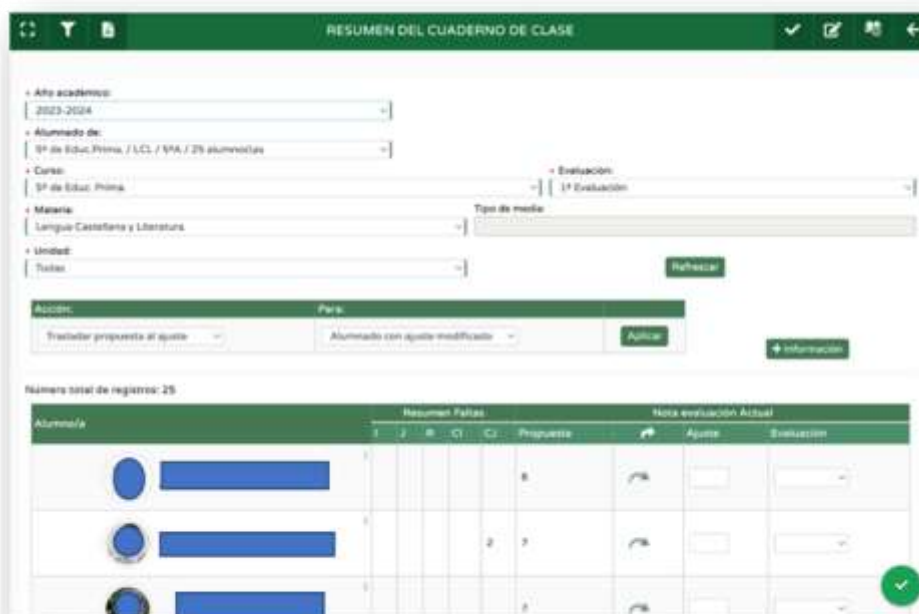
RESUMEN DEL CUADERNO DE CLASE

• Año académico:
2023-2024

• Alumnado de:
5º de Educ.Prima. / LCL / 5ºA / 25 alumnos/as

• Curso:
5º de Educ. Prima.

• Evaluación:
1ª Evaluación

• Materia:
Lengua Castellana y Literatura

Tipo de media:

• Unidad:
Todas

Refrescar

| Acción: | Para: | |
|---|---|---|
| Trasladar propuesta al ajuste | Alumnado con ajuste modificado | Aplicar |

+ Información

Número total de registros: 25

| Alumno/a | Resumen Faltas | | | | | Nota evaluación Actual | | | |
|---|---|---|---|---|---|---|---|---|---|
| | I | J | R | CI | CJ | Propuesta | | Ajuste | Evaluación |
| | | | | | | 6 | | | |
| | | | | | 2 | 7 | | | |
| | | | | | | 7 | | | |